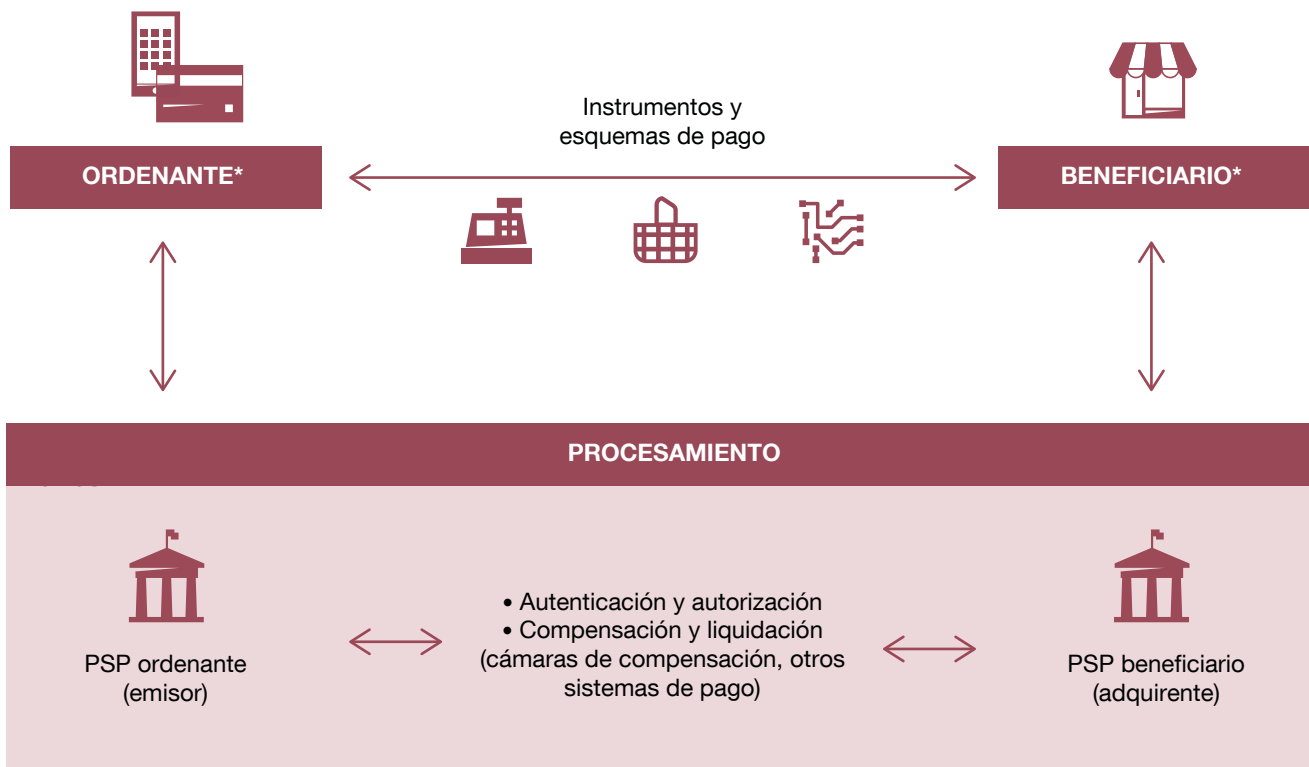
ORDENANTE*

Instrumentos y esquemas de pago

BENEFICIARIO*

PROCESAMIENTO

PSP ordenante (emisor)

• Autenticación y autorización
• Compensación y liquidación (cámaras de compensación, otros sistemas de pago)

PSP beneficiario (adquirente)